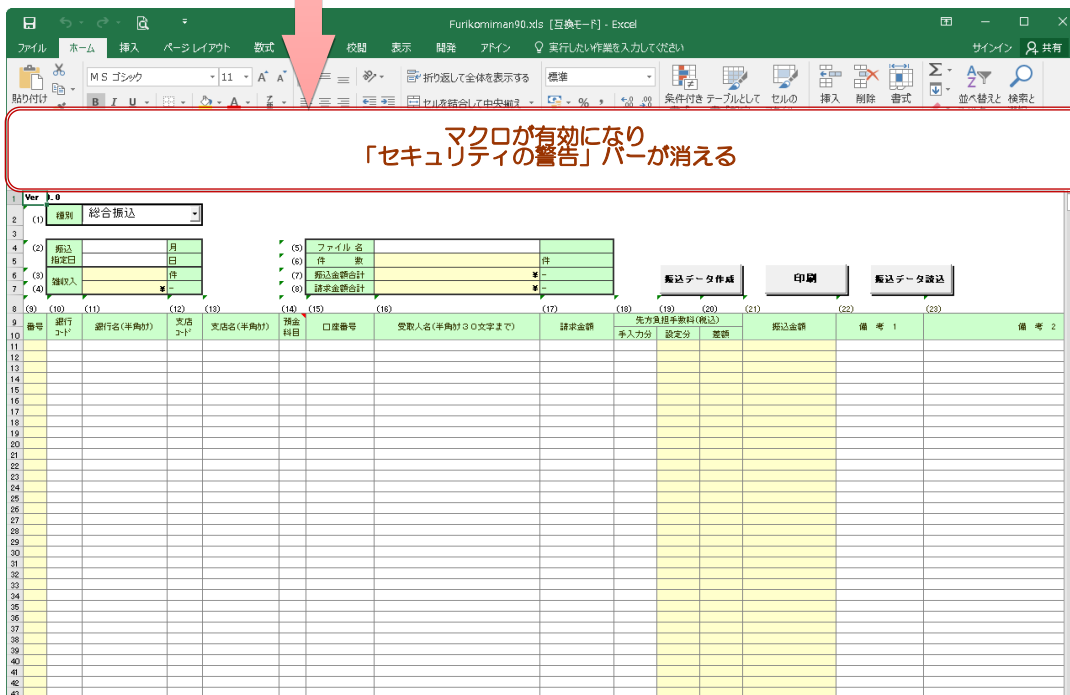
Furikomiman90.xls [互換モード] - Excel

ファイル ホーム 挿入 ページ レイアウト 数式 校閲 表示 開発 アドイン 実行したい作業を入力してください サインイン 共有

貼り付け MS ゴシック 11 折り返して全体を表示する 標準 条件付き テーブルとして セルの 挿入 削除 書式 並べ替えと 検索と

マクロが有効になり
「セキュリティの警告」バーが消える

Ver .0

(1) 種別 総合振込

(2) 振込指定日 月 日
(3) 件
(4) 振込 ¥ -

(5) ファイル 名
(6) 件 数 件
(7) 振込金額合計 ¥ -
(8) 請求金額合計 ¥ -

振込データ作成 印刷 振込データ読込

(9) (10) (11) (12) (13) (14) (15) (16) (17) (18) (19) (20) (21) (22) (23)

| 番号 | 銀行コード | 銀行名(半角ｶﾅ) | 支店ｺｰﾄﾞ | 支店名(半角ｶﾅ) | 預金科目 | 口座番号 | 受取人名(半角ｶﾅ30文字まで) | 請求金額 | 先方負担手数料(税込) 手入力分 | 設定分 | 差額 | 振込金額 | 備 考 1 | 備 考 2 |
|---|---|---|---|---|---|---|---|---|---|---|---|---|---|---|

1 2 3 4 5 6 7 8 9 10 11 12 13 14 15 16 17 18 19 20 21 22 23 24 25 26 27 28 29 30 31 32 33 34 35 36 37 38 39 40 41 42 43